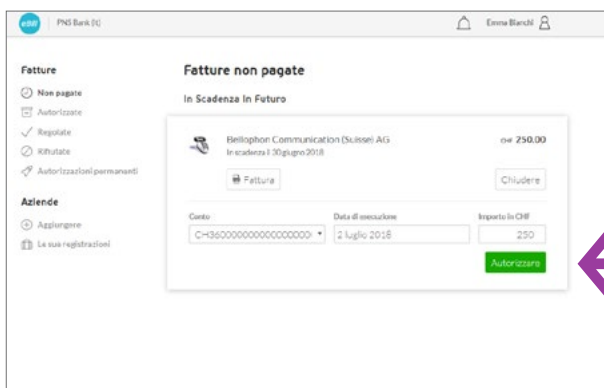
eBill PNS Bank (it)

Emma Bianchi

Fatture

Non pagate

Autorizzate

Regolate

Rifiutate

Autorizzazioni permanenti

Aziende

Aggiungere

Le sue registrazioni

Fatture non pagate

In Scadenza In Futuro

Bellophon Communication (Suisse) AG

In scadenza il 30 giugno 2018

CHF 250.00

Fattura

Chiudere

Conto

CH360000000000000000

Data di esecuzione

2 luglio 2018

Importo in CHF

250

Autorizzare